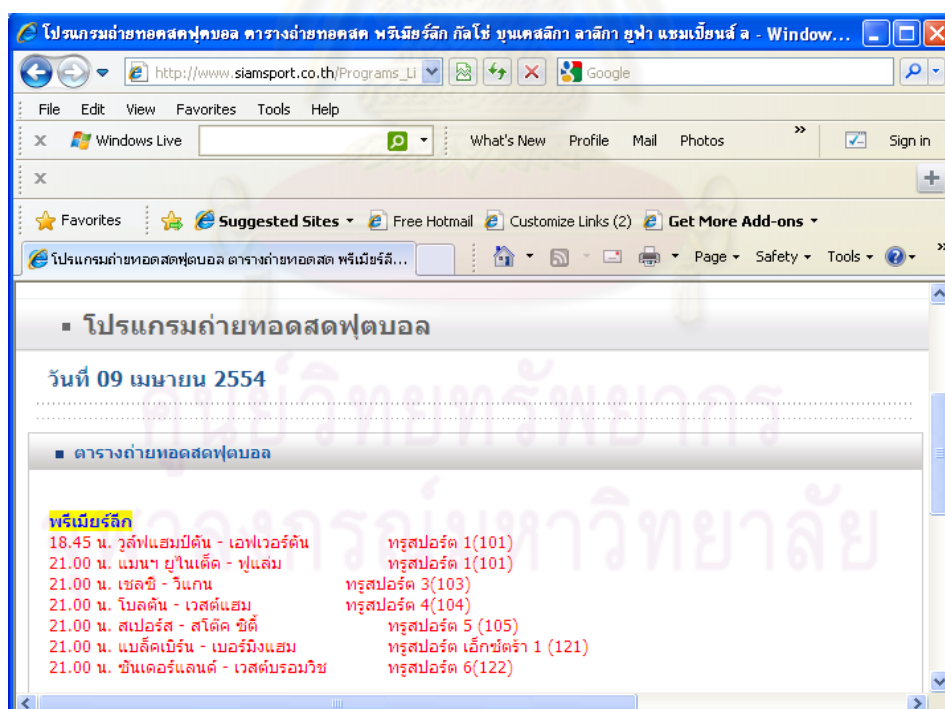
โปรแกรมถ่ายทอดสดฟุตบอล ตารางถ่ายทอดสด พรีเมียร์ลีก กัลโช่ บุนเดสลีกา ลาลีกา ยูฟ่า แชมเปี้ยนส์ ล - Window...

http://www.siamsport.co.th/Programs_Li

Google

File Edit View Favorites Tools Help

Windows Live

What's New Profile Mail Photos

Sign in

Favorites

Suggested Sites

Free Hotmail

Customize Links (2)

Get More Add-ons

โปรแกรมถ่ายทอดสดฟุตบอล ตารางถ่ายทอดสด พรีเมียร์ลี...

Page Safety Tools

▪ โปรแกรมถ่ายทอดสดฟุตบอล

วันที่ 09 เมษายน 2554

▪ ตารางถ่ายทอดสดฟุตบอล

พรีเมียร์ลีก
18.45 น. วูล์ฟแฮมป์ตัน - เอฟเวอร์ตัน ทรูสปอร์ต 1(101)
21.00 น. แมนฯ ยูไนเต็ด - ฟูแล่ม ทรูสปอร์ต 1(101)
21.00 น. เชลซี - วิแกน ทรูสปอร์ต 3(103)
21.00 น. โบลตัน - เวสต์แฮม ทรูสปอร์ต 4(104)
21.00 น. สเปอร์ส - สโต๊ค ซิตี้ ทรูสปอร์ต 5 (105)
21.00 น. แบล็คเบิร์น - เบอร์มิงแฮม ทรูสปอร์ต เอ็กซ์ตร้า 1 (121)
21.00 น. ซันเดอร์แลนด์ - เวสต์บรอมวิช ทรูสปอร์ต 6(122)